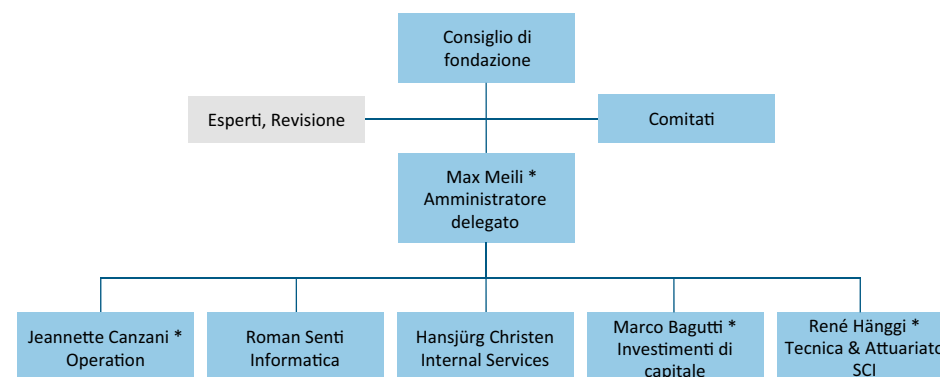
Consiglio di fondazione

Esperti, Revisione

Comitati

Max Meili *
Amministratore delegato

Jeannette Canzani *
Operation

Roman Senti
Informatica

Hansjürg Christen
Internal Services

Marco Bagutti *
Investimenti di capitale

René Hänggi *
Tecnica & Attuariato
SCI